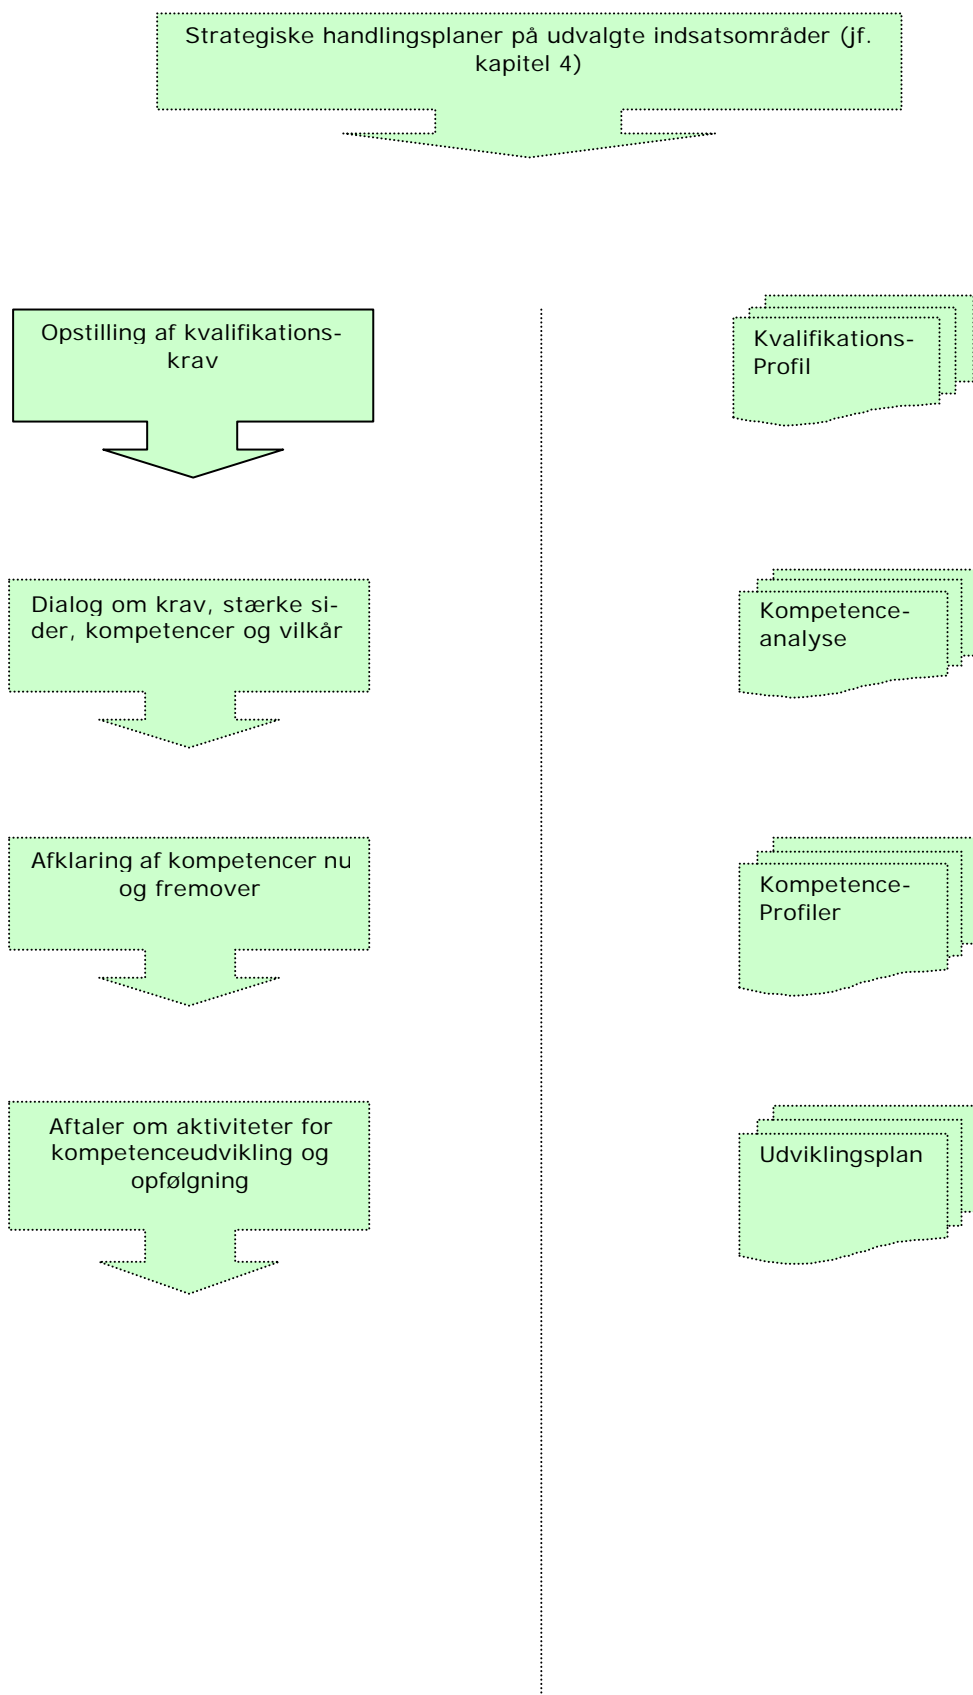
Strategiske handlingsplaner på udvalgte indsatsområder (jf. kapitel 4)

Opstilling af kvalifikations-krav

Kvalifikations-Profil

Dialog om krav, stærke sider, kompetencer og vilkår

Kompetence-analyse

Afklaring af kompetencer nu og fremover

Kompetence-Profiler

Aftaler om aktiviteter for kompetenceudvikling og opfølgning

Udviklingsplan